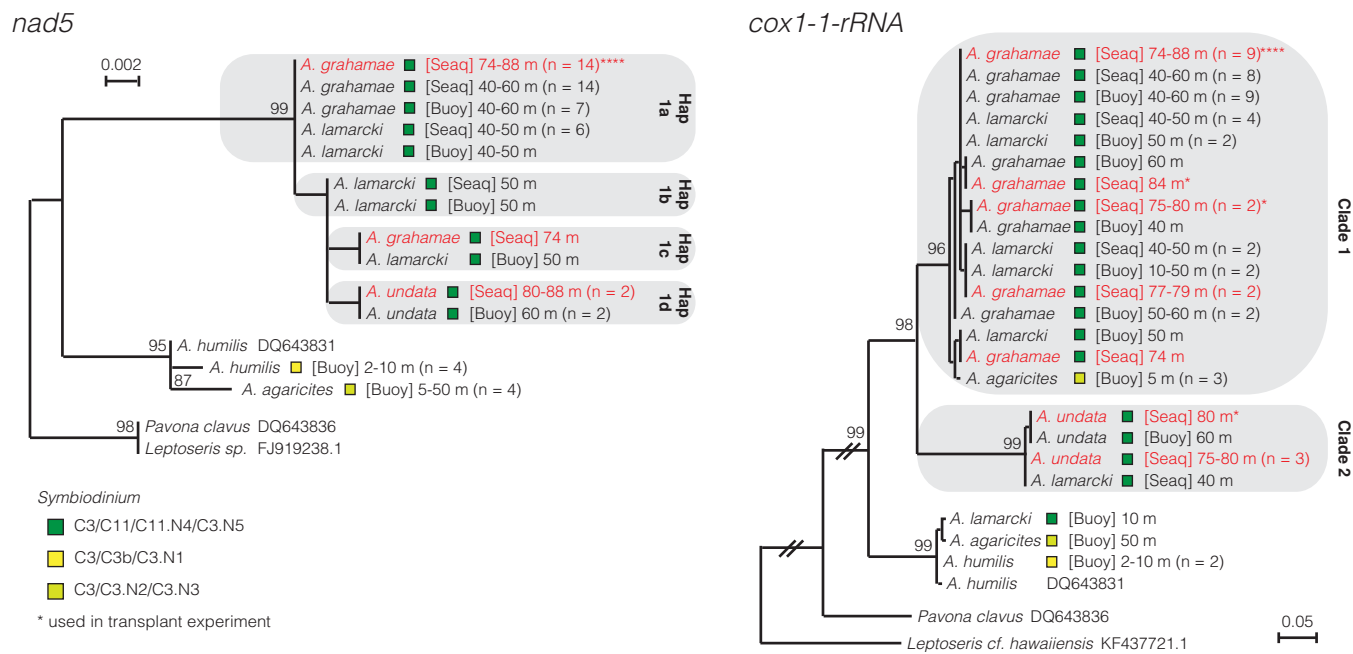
nad5

0.002

99

A. grahamae [Seaq] 74-88 m (n = 14)****
A. grahamae [Seaq] 40-60 m (n = 14)
A. grahamae [Buoy] 40-60 m (n = 7)
A. lamarcki [Seaq] 40-50 m (n = 6)
A. lamarcki [Buoy] 40-50 m

Hap 1a

A. lamarcki [Seaq] 50 m
A. lamarcki [Buoy] 50 m

Hap 1b

A. grahamae [Seaq] 74 m
A. lamarcki [Buoy] 50 m

Hap 1c

A. undata [Seaq] 80-88 m (n = 2)
A. undata [Buoy] 60 m (n = 2)

Hap 1d

95 A. humilis DQ643831
A. humilis [Buoy] 2-10 m (n = 4)
87 A. agaricites [Buoy] 5-50 m (n = 4)

98 Pavona clavus DQ643836
Leptoseris sp. FJ919238.1

Symbiodinium

C3/C11/C11.N4/C3.N5

C3/C3b/C3.N1

C3/C3.N2/C3.N3

* used in transplant experiment

cox1-1-rRNA

A. grahamae [Seaq] 74-88 m (n = 9)****
A. grahamae [Seaq] 40-60 m (n = 8)
A. grahamae [Buoy] 40-60 m (n = 9)
A. lamarcki [Seaq] 40-50 m (n = 4)
A. lamarcki [Buoy] 50 m (n = 2)
A. grahamae [Buoy] 60 m
A. grahamae [Seaq] 84 m*
A. grahamae [Seaq] 75-80 m (n = 2)*
A. grahamae [Buoy] 40 m
A. lamarcki [Seaq] 40-50 m (n = 2)
A. lamarcki [Buoy] 10-50 m (n = 2)
A. grahamae [Seaq] 77-79 m (n = 2)
A. grahamae [Buoy] 50-60 m (n = 2)
A. lamarcki [Buoy] 50 m
A. grahamae [Seaq] 74 m
A. agaricites [Buoy] 5 m (n = 3)

96

98

Clade 1

A. undata [Seaq] 80 m*
A. undata [Buoy] 60 m
A. undata [Seaq] 75-80 m (n = 3)
A. lamarcki [Seaq] 40 m

99

99

Clade 2

A. lamarcki [Buoy] 10 m
A. agaricites [Buoy] 50 m
A. humilis [Buoy] 2-10 m (n = 2)
A. humilis DQ643831

99

Pavona clavus DQ643836

Leptoseris cf. hawaiiensis KF437721.1

0.05